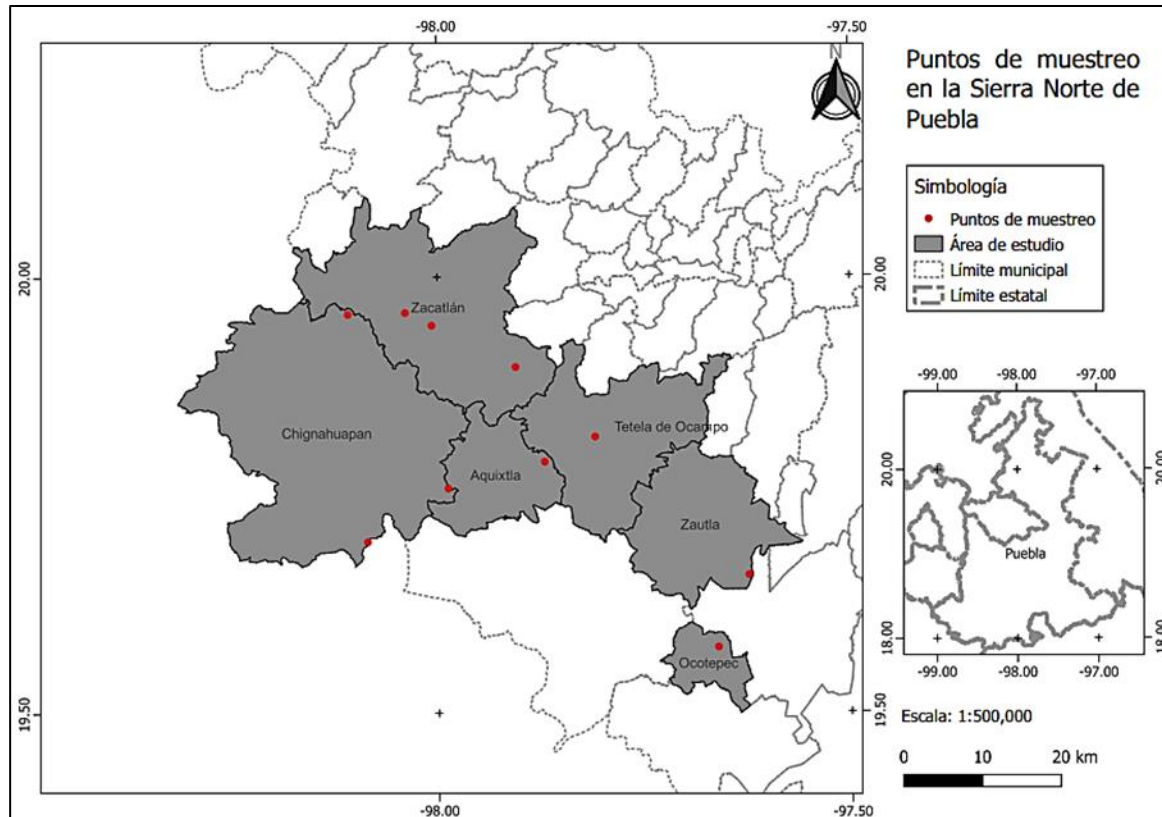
-98.00
-97.50
N
Puntos de muestreo en la Sierra Norte de Puebla

Simbología
Puntos de muestreo
Área de estudio
Límite municipal
Límite estatal

20.00
20.00
Zacatlán
Chignahuapan
Tetela de Ocampo
Aquixtla
Zautla
Ocotepec

-99.00
-98.00
-97.00
20.00
20.00
Puebla
18.00
18.00
-99.00
-98.00
-97.00

19.50
19.50
Escala: 1:500,000
0
10
20 km
-98.00
-97.50